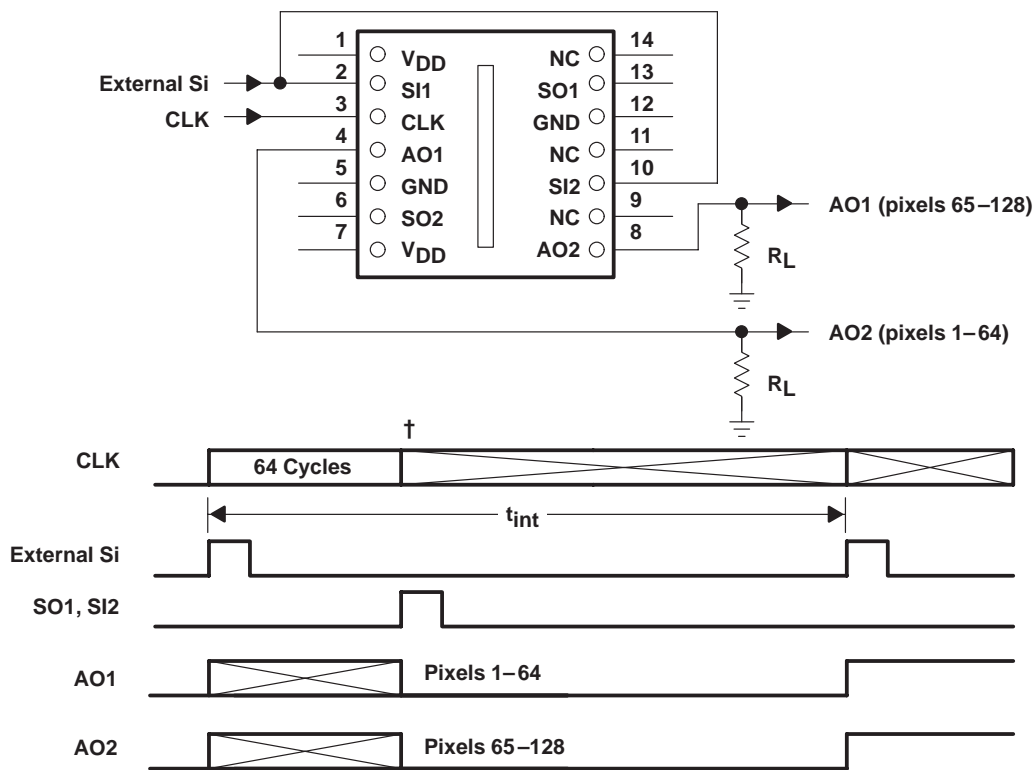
External Si
CLK
1 $V_{DD}$
2 SI1
3 CLK
4 AO1
5 GND
6 SO2
7 $V_{DD}$
14 NC
13 SO1
12 GND
11 NC
10 SI2
9 NC
8 AO2
AO1 (pixels 65–128)
$R_L$
AO2 (pixels 1–64)
$R_L$
†
CLK
64 Cycles
$t_{int}$
External Si
SO1, SI2
AO1
Pixels 1–64
AO2
Pixels 65–128